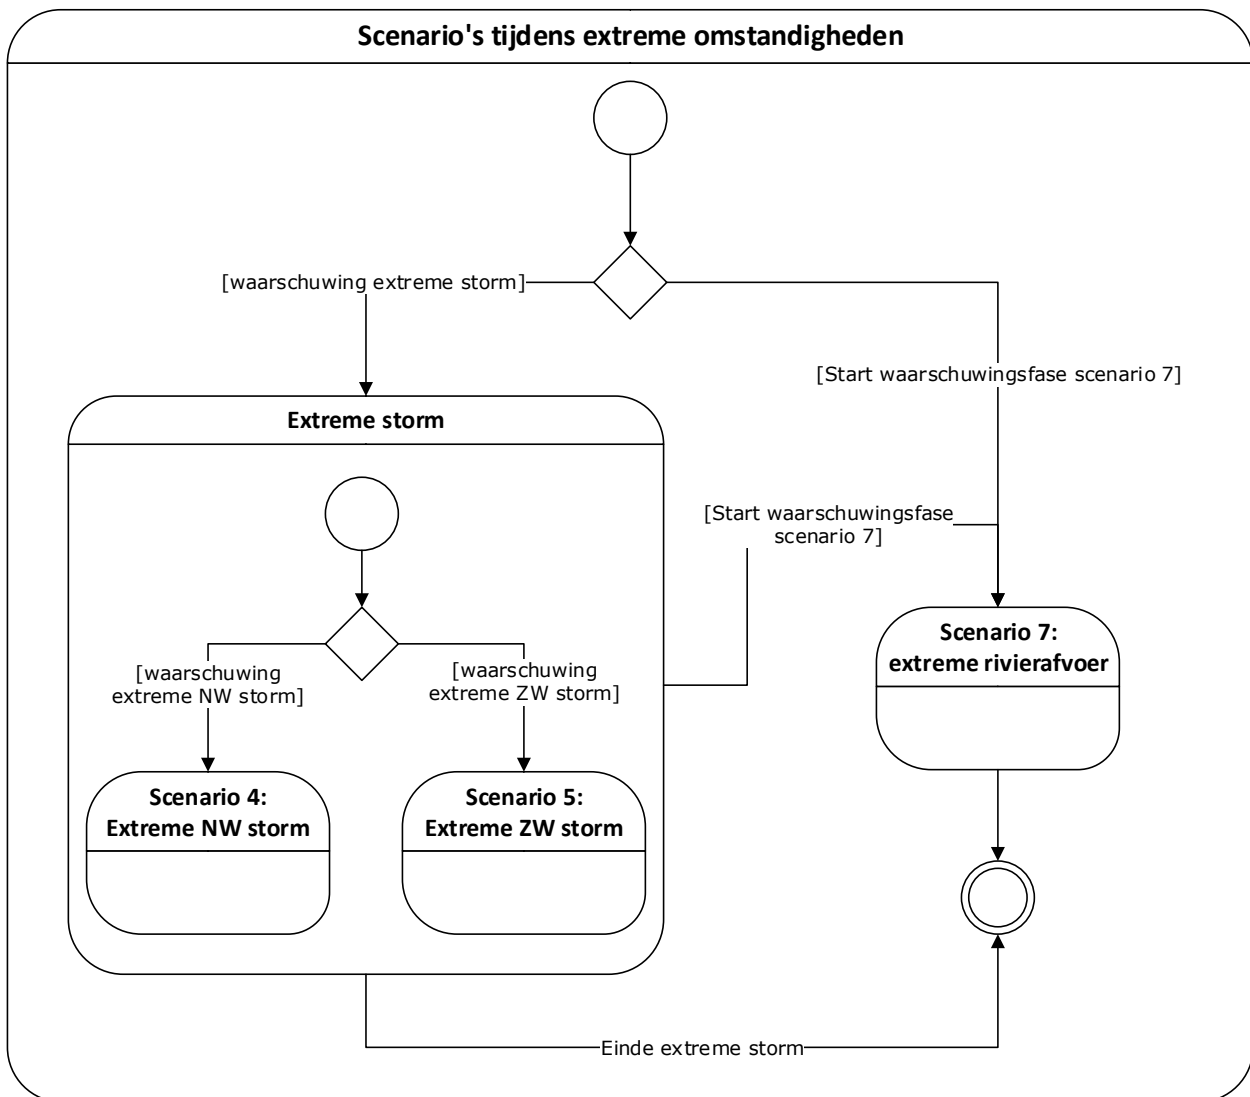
Scenario's tijdens extreme omstandigheden

[waarschuwing extreme storm]

[Start waarschuwingsfase scenario 7]

Extreme storm

[Start waarschuwingsfase scenario 7]

[waarschuwing extreme NW storm]

[waarschuwing extreme ZW storm]

Scenario 7: extreme rivierafvoer

Scenario 4: Extreme NW storm

Scenario 5: Extreme ZW storm

Einde extreme storm